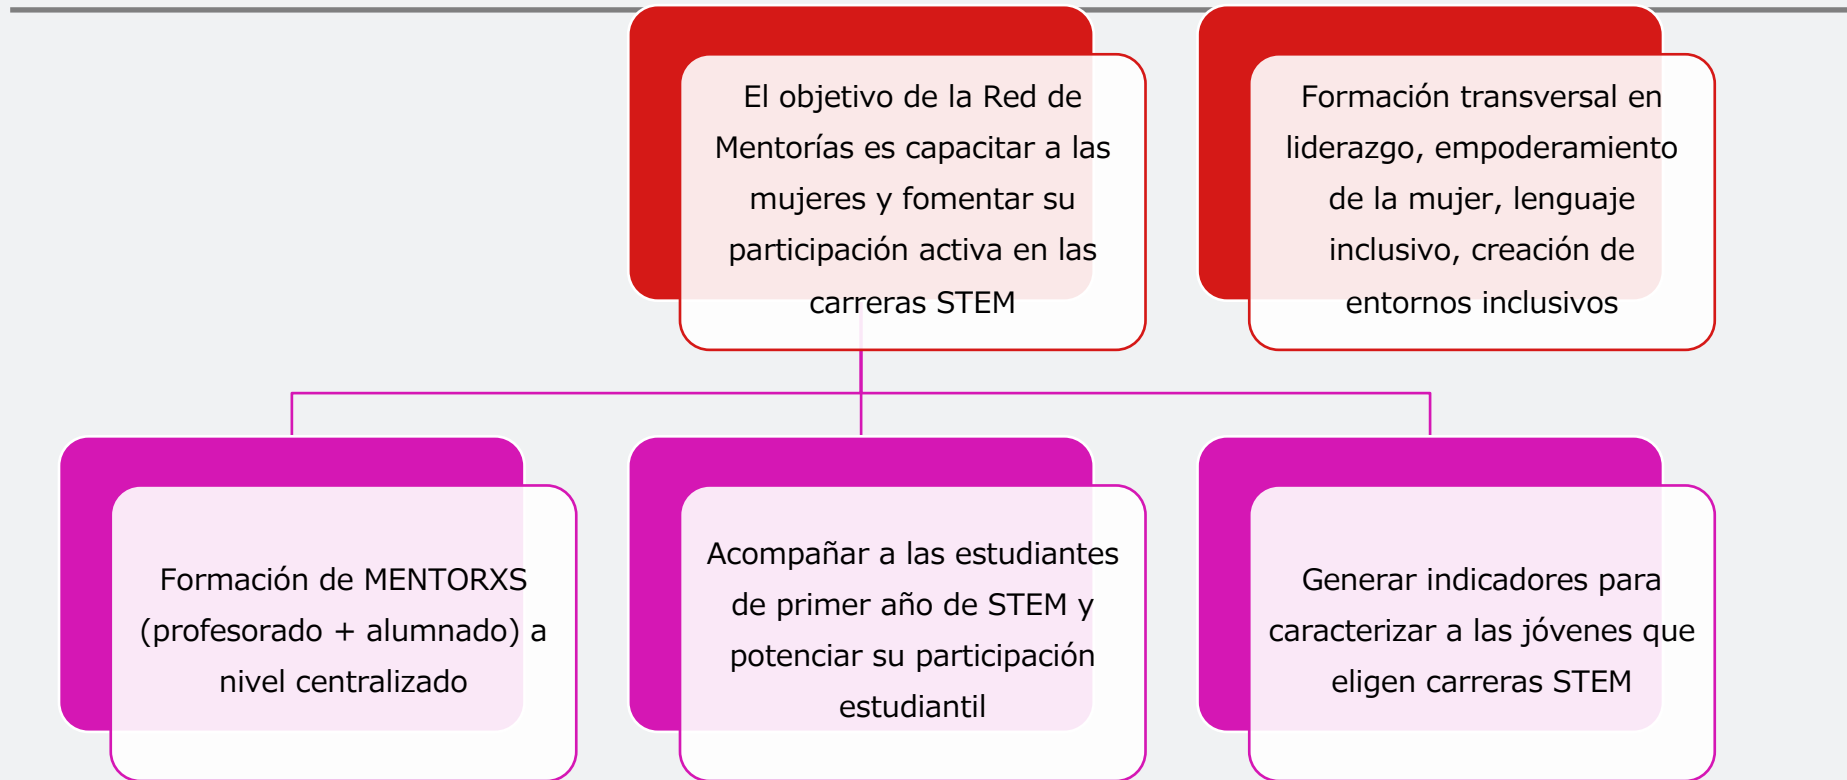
El objetivo de la Red de Mentorías es capacitar a las mujeres y fomentar su participación activa en las carreras STEM

Formación transversal en liderazgo, empoderamiento de la mujer, lenguaje inclusivo, creación de entornos inclusivos

Formación de MENTORXS (profesorado + alumnado) a nivel centralizado

Acompañar a las estudiantes de primer año de STEM y potenciar su participación estudiantil

Generar indicadores para caracterizar a las jóvenes que eligen carreras STEM